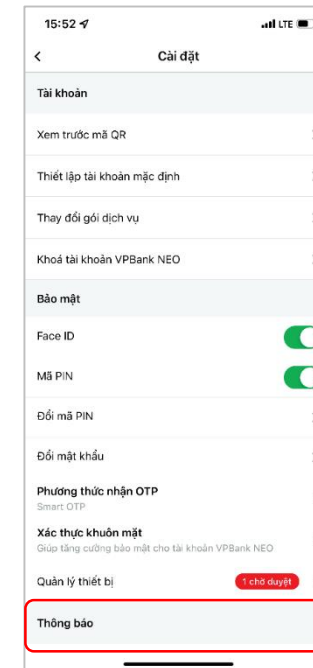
15:52
LTE

<
Cài đặt

Tài khoản

Xem trước mã QR

Thiết lập tài khoản mặc định

Thay đổi gói dịch vụ

Khoá tài khoản VPBank NEO

Bảo mật

Face ID

Mã PIN

Đổi mã PIN

Đổi mật khẩu

Phương thức nhận OTP
Smart OTP

Xác thực khuôn mặt
Giúp tăng cường bảo mật cho tài khoản VPBank NEO

Quản lý thiết bị
1 chờ duyệt

Thông báo